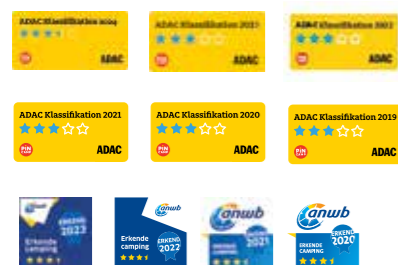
ADAC Klassifikation 2024
ADAC

ADAC Klassifikation 2023
ADAC

ADAC Klassifikation 2022
ADAC

ADAC Klassifikation 2021
PiN
ADAC

ADAC Klassifikation 2020
PiN
ADAC

ADAC Klassifikation 2019
PiN
ADAC

anwb
ERKENDE 2023
Erkende camping

anwb
Erkende camping
ERKEND 2022

anwb
ERKEND 2021

anwb
ERKENDE CAMPING
ERKEND 2020